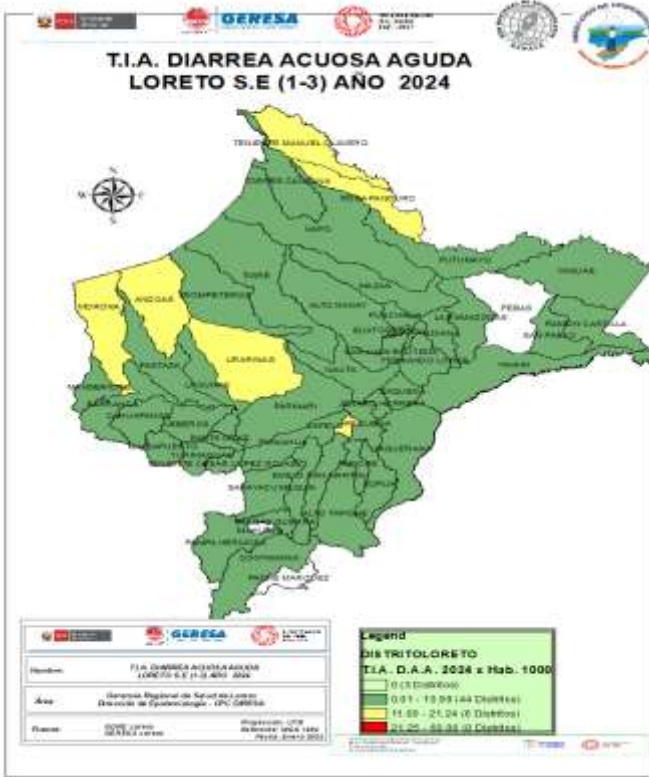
GERESA

T.I.A. DIARREA ACUOSA AGUDA
LORETO S.E (1-3) AÑO 2024

TENIENTE MANUEL CLAVERO

TORRES CAUSANA

ROSA PANDURO

NAPO

PUTUMAYO

YAVARI

PEBAS

RAMON CASTILLA

SAN PABLO

MORONA

ANDOAS

PASTAZA

URARINAS

TIGRE

MAZAN

ALTO NANAY

PUNCHANA

LAS AMAZONAS

BELEN

SAN JUAN BAUTISTA

FERNANDO LORES

NAUTA

PARINARI

LAGUNAS

JEBEROS

BARRANCA

CAHUAPANAS

YURIMAGUAS

INDIANA

REQUENA

SAQUENA

CONTAMANA

PADRE MARQUEZ

VARGAS GUERRA

PAMPA HERMOSA

Legend

DISTRITOLORETO

T.I.A. D.A.A. 2024 x Hab. 1000

0 (1 Distritos)

0.01 - 10.99 (44 Distritos)

11.00 - 21.24 (6 Distritos)

21.25 - 00.00 (0 Distritos)

GERESA

Nombre: T.I.A. DIARREA ACUOSA AGUDA LORETO S.E (1-3) AÑO 2024

Área: Gerencia Regional de Salud de Loreto Dirección de Epidemiología - CPC GERESA

Fuente: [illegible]

Proyección: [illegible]
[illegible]
Fecha: Enero 2024